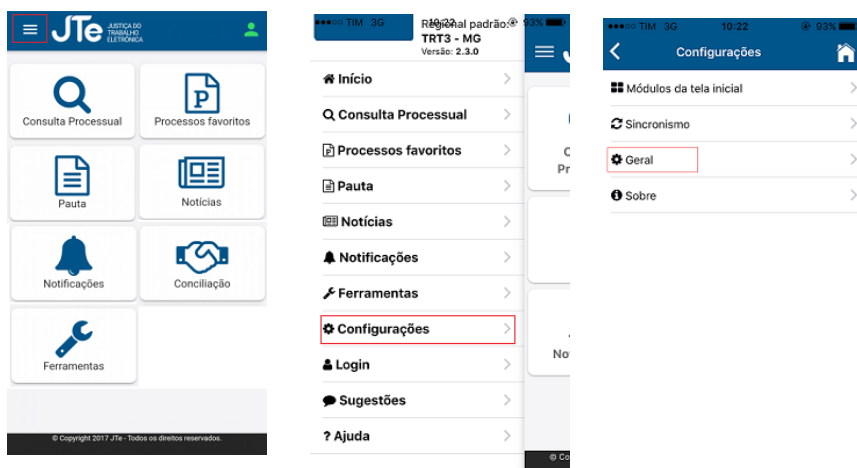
JTe JUSTIÇA DO TRABALHO ELETRÔNICA

Consulta Processual
Processos favoritos
Pauta
Notícias
Notificações
Conciliação
Ferramentas

© Copyright 2017 JTe - Todos os direitos reservados.

•••oo TIM 3G 10:22 93%
Regional padrão:
TRT3 - MG
Versão: 2.3.0

Início
Consulta Processual
Processos favoritos
Pauta
Notícias
Notificações
Ferramentas
Configurações
Login
Sugestões
? Ajuda

C
Pr
No
© Co

•••oo TIM 3G 10:22 93%
Configurações

Módulos da tela inicial
Sincronismo
Geral
Sobre